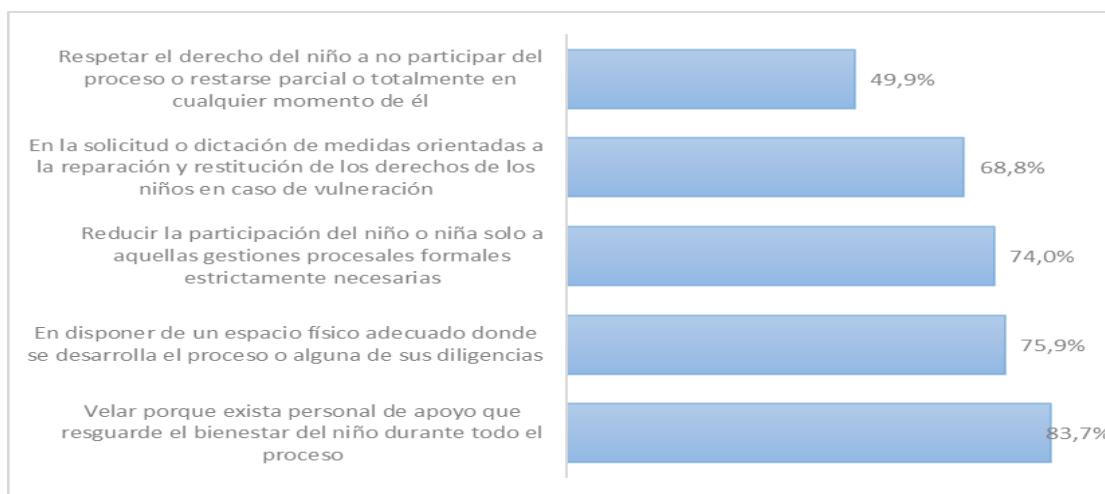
Respetar el derecho del niño a no participar del proceso o restarse parcial o totalmente en cualquier momento de él

49,9%

En la solicitud o dictación de medidas orientadas a la reparación y restitución de los derechos de los niños en caso de vulneración

68,8%

Reducir la participación del niño o niña solo a aquellas gestiones procesales formales estrictamente necesarias

74,0%

En disponer de un espacio físico adecuado donde se desarrolla el proceso o alguna de sus diligencias

75,9%

Velar porque exista personal de apoyo que resguarde el bienestar del niño durante todo el proceso

83,7%